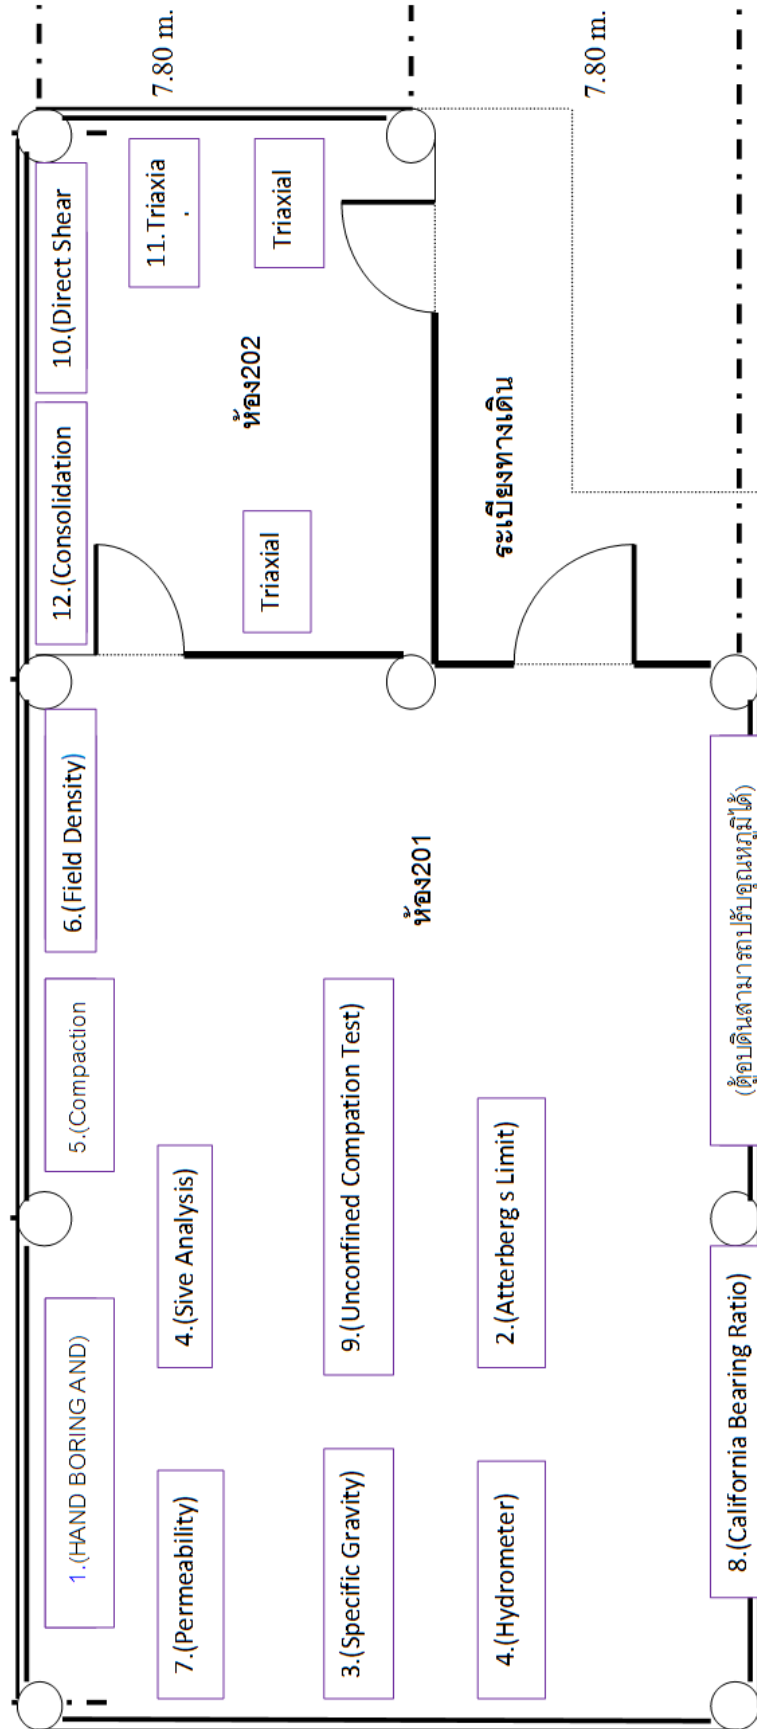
7.80 m.

7.80 m.

10.(Direct Shear

11.Triaxia
.

Triaxial

12.(Consolidation

ห้อง202

ระเบียงทางเดิน

Triaxial

6.(Field Density)

ห้อง201

5.(Compaction

9.(Unconfined Compation Test)

4.(Sive Analysis)

2.(Atterberg s Limit)

(ตู้อบดินสามารถปรับอุณหภูมิได้)

1.(HAND BORING AND)

7.(Permeability)

3.(Specific Gravity)

4.(Hydrometer)

8.(California Bearing Ratio)